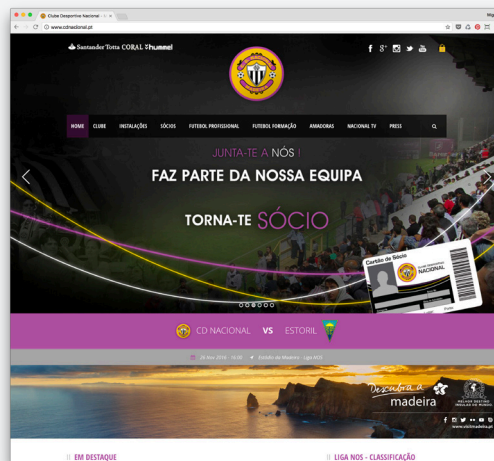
Clube Desportivo Nacional

www.cdnacional.pt

Santander Totta CORAL hummel

HOME CLUBE INSTALAÇÕES SÓCIOS FUTEBOL PROFISSIONAL FUTEBOL FORMAÇÃO AMADORAS NACIONAL TV PRESS

JUNTA-TE A NÓS !

FAZ PARTE DA NOSSA EQUIPA

TORNA-TE SÓCIO

Cartão de Sócio

CLUBE DESPORTIVO NACIONAL

CD NACIONAL VS ESTORIL

26 Abril 2016 - 16:00 Estádio da Madeira - Liga NOS

Descubra a madeira

www.visitmadeira.pt

EM DESTAQUE

LIGA NOS - CLASSIFICAÇÃO